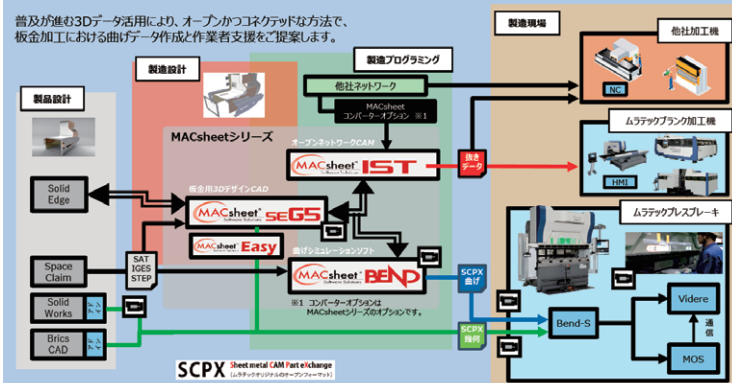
普及が進む3Dデータ活用により、オープンかつコネクテッドな方法で、板金加工における曲げデータ作成と作業者支援をご提案します。

製品設計

製造設計

製造プログラミング

製造現場

他社加工機

他社ネットワーク

MACsheet コンバーターオプション ※1

NC

MACsheetシリーズ

オープンネットワークCAM

MACsheet IST

抜き データ

ムラテックブランク加工機

HMI

Solid Edge

板金用3DデザインCAD

MACsheet seG5

MACsheet Easy

ムラテックプレスブレーキ

Space Claim

SAT IGES STEP

曲げシミュレーションソフト

MACsheet BEND

SCPX 曲げ

Solid Works

※1 コンバーターオプションは MACsheetシリーズのオプションです。

Videre

Brics CAD

SCPX 指示

Bend-S

通信

MOS

SCPX Sheet metal CAM Part eXchange (ムラテックオリジナルのオープンフォーマット)